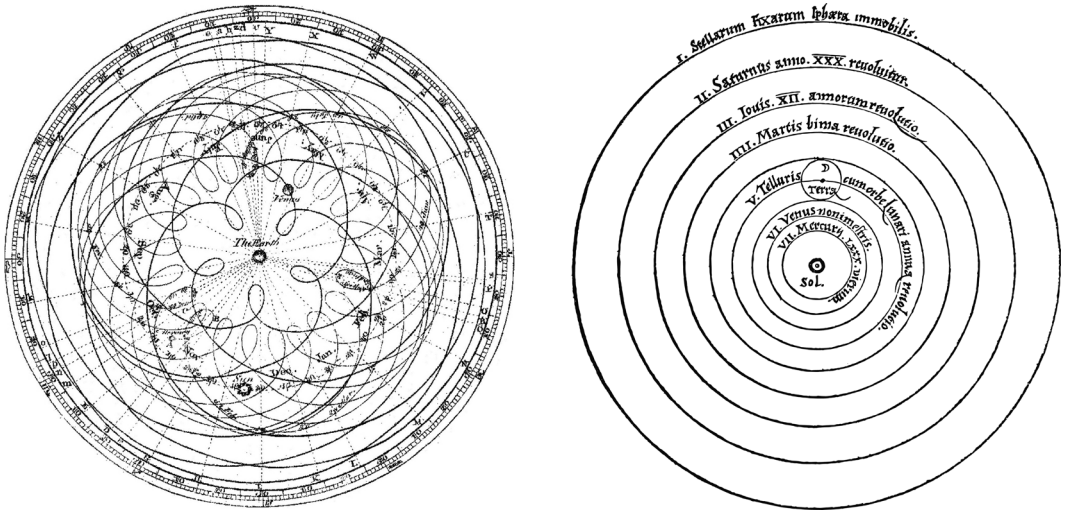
Venus
The Earth
Sun
Dec.
Jan.

I. Stellarum Fixarum sphaera immobilis.
II. Saturnus anno. XXX. revolvitur.
III. Iovis. XII. annorum revolutio.
IIII. Martis bima revolutio.
V. Telluris cum orbe lunari annua revolutio.
Terra
VI. Venus nono mense.
VII. Mercurii. LXXX. dierum.
Sol.